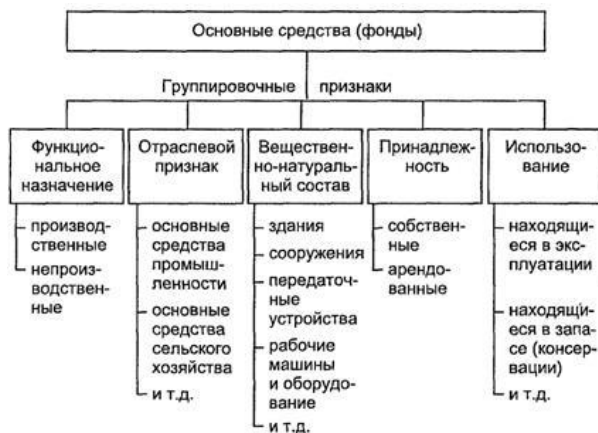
Основные средства (фонды)

Группировочные признаки

Функциональное назначение
производственные
непроизводственные

Отраслевой признак
основные средства промышленности
основные средства сельского хозяйства
и т.д.

Вещественно-натуральный состав
здания
сооружения
передаточные устройства
рабочие машины и оборудование
и т.д.

Принадлежность
собственные
арендованные

Использование
находящиеся в эксплуатации
находящиеся в запасе (консервации)
и т.д.